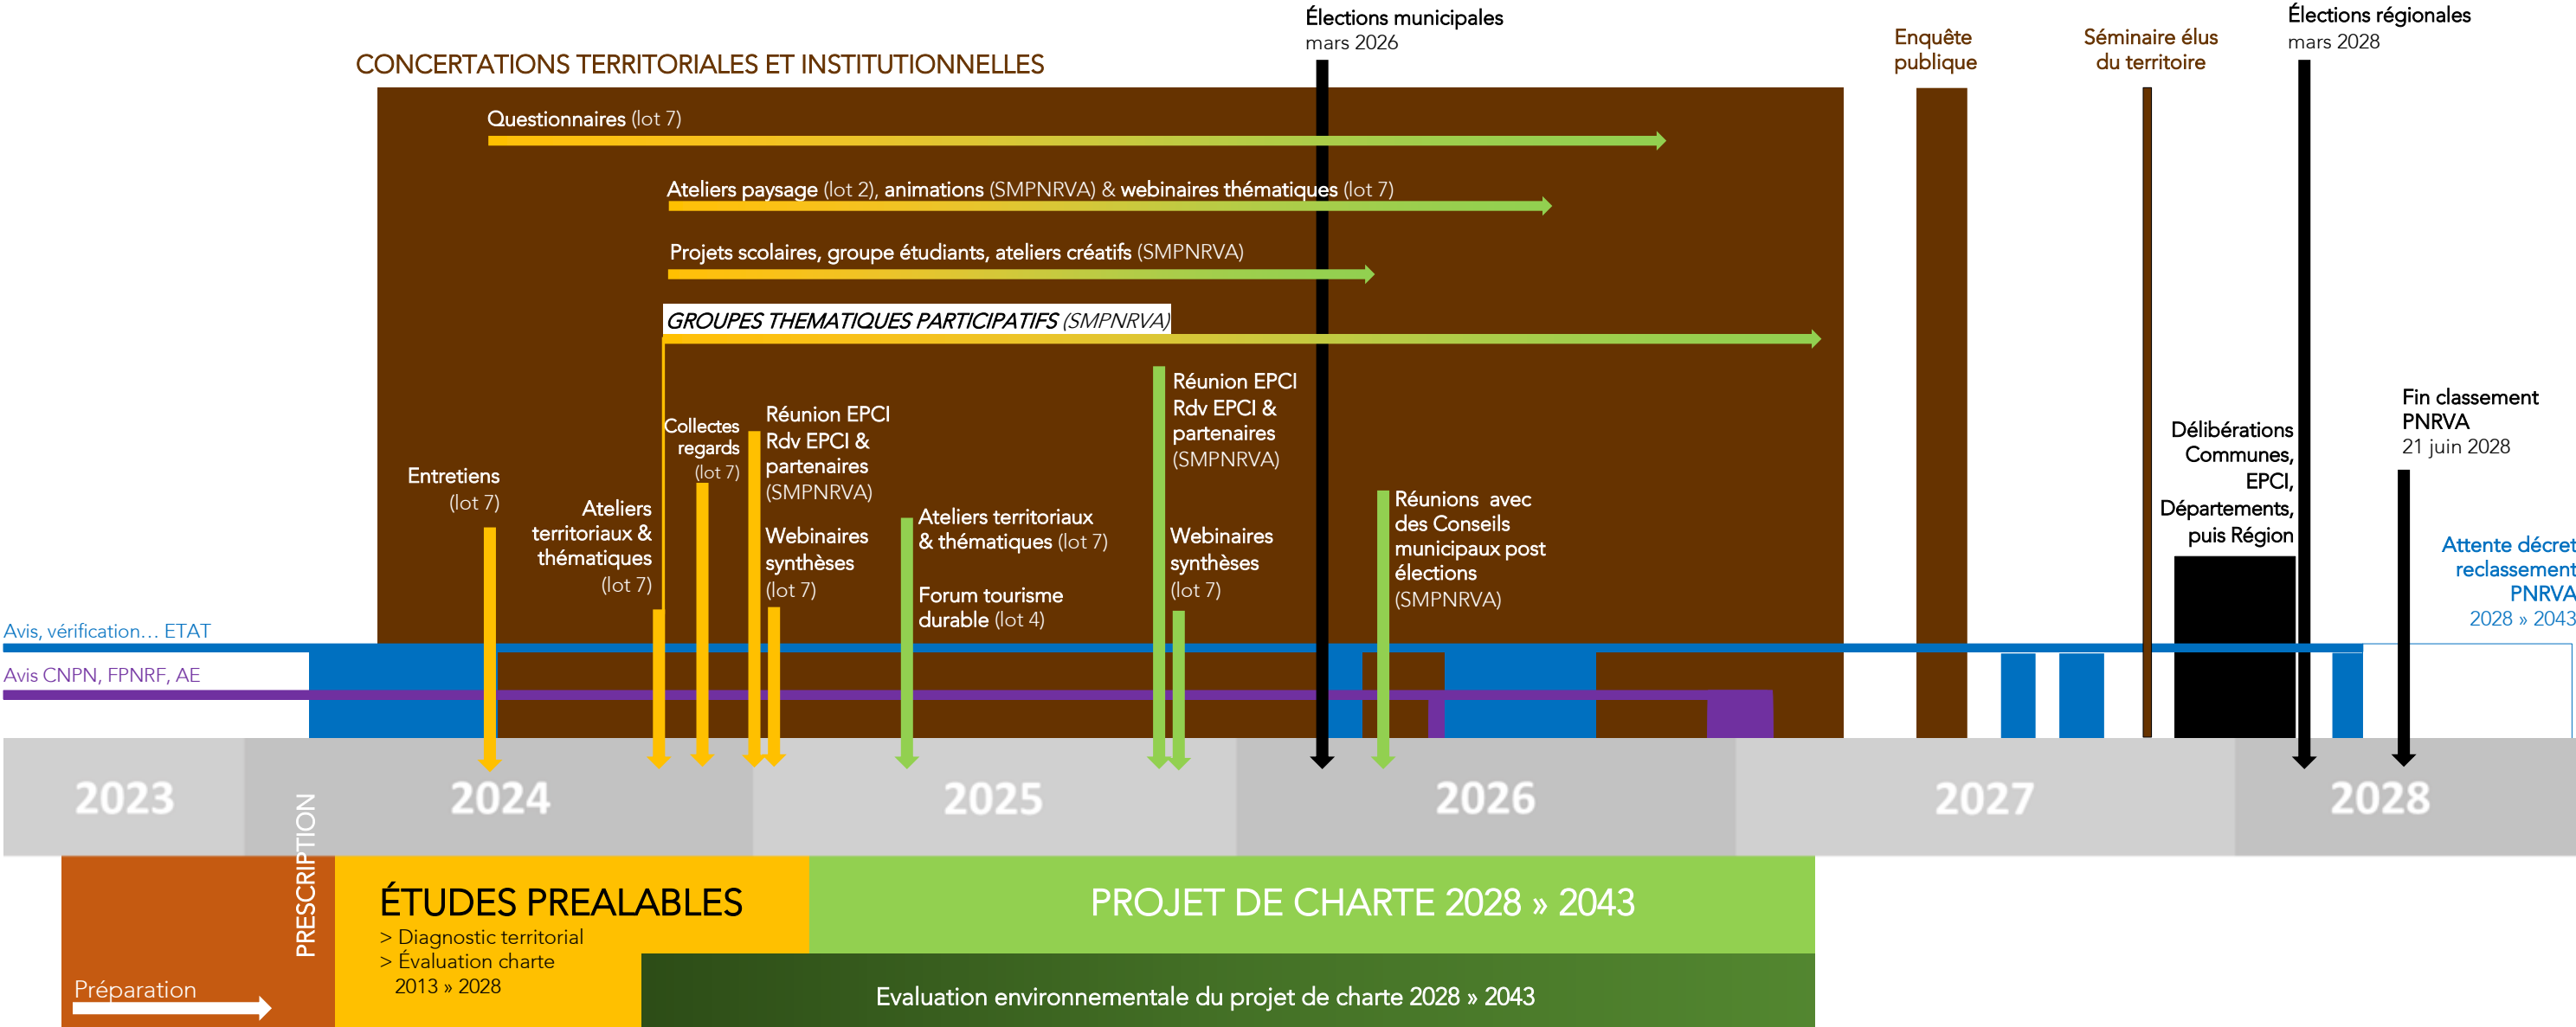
Élections municipales
mars 2026

CONCERTATIONS TERRITORIALES ET INSTITUTIONNELLES

Enquête publique

Séminaire élus du territoire

Élections régionales
mars 2028

Questionnaires (lot 7)

Ateliers paysage (lot 2), animations (SMPNRVA) & webinaires thématiques (lot 7)

Projets scolaires, groupe étudiants, ateliers créatifs (SMPNRVA)

GROUPES THEMATIQUES PARTICIPATIFS (SMPNRVA)

Entretiens (lot 7)

Ateliers territoriaux & thématiques (lot 7)

Collectes regards (lot 7)

Réunion EPCI
Rdv EPCI & partenaires (SMPNRVA)

Webinaires synthèses (lot 7)

Ateliers territoriaux & thématiques (lot 7)

Forum tourisme durable (lot 4)

Réunion EPCI
Rdv EPCI & partenaires (SMPNRVA)

Webinaires synthèses (lot 7)

Réunions avec des Conseils municipaux post élections (SMPNRVA)

Délibérations Communes, EPCI, Départements, puis Région

Fin classement PNRVA
21 juin 2028

Attente décret reclassement PNRVA
2028 » 2043

Avis, vérification… ETAT

Avis CNPN, FPNRF, AE

2023

2024

2025

2026

2027

2028

PRESCRIPTION

Préparation

ÉTUDES PREALABLES
> Diagnostic territorial
> Évaluation charte 2013 » 2028

PROJET DE CHARTE 2028 » 2043

Evaluation environnementale du projet de charte 2028 » 2043